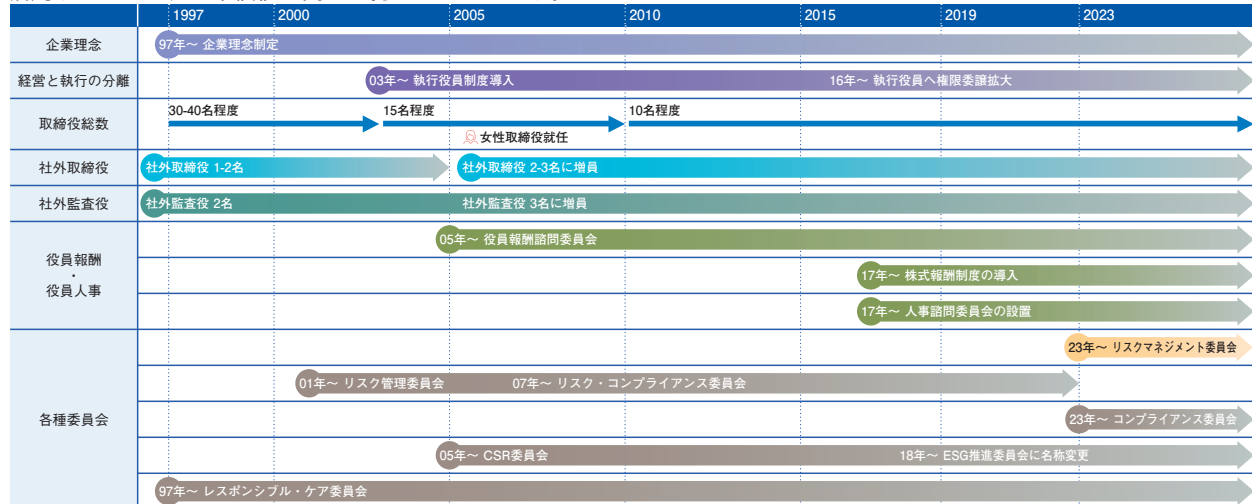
| | 1997 | 2000 | 2005 | 2010 | 2015 | 2019 | 2023 |
|---|---|---|---|---|---|---|---|
| 企業理念 | 97年〜 企業理念制定 | | | | | | |
| 経営と執行の分離 | | | 03年〜 執行役員制度導入 | | 16年〜 執行役員へ権限委譲拡大 | | |
| 取締役総数 | 30-40名程度 | | 15名程度 | 10名程度 | | | |
| | | | 女性取締役就任 | | | | |
| 社外取締役 | 社外取締役 1-2名 | | 社外取締役 2-3名に増員 | | | | |
| 社外監査役 | 社外監査役 2名 | | 社外監査役 3名に増員 | | | | |
| 役員報酬・役員人事 | | | 05年〜 役員報酬諮問委員会 | | | | |
| | | | | | 17年〜 株式報酬制度の導入 | | |
| | | | | | 17年〜 人事諮問委員会の設置 | | |
| 各種委員会 | | | | | | | 23年〜 リスクマネジメント委員会 |
| | | 01年〜 リスク管理委員会 | 07年〜 リスク・コンプライアンス委員会 | | | | |
| | | | | | | | 23年〜 コンプライアンス委員会 |
| | | | 05年〜 CSR委員会 | | 18年〜 ESG推進委員会に名称変更 | | |
| | 97年〜 レスポンシブル・ケア委員会 | | | | | | |